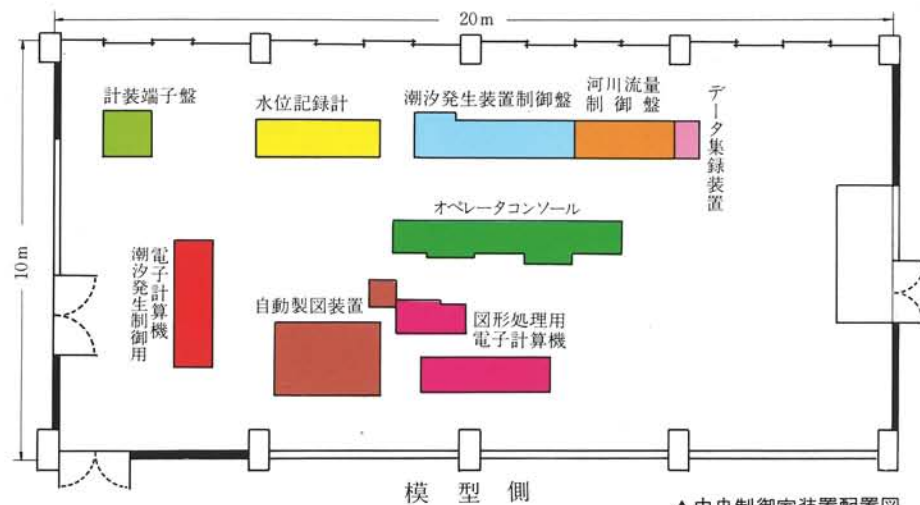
20 m

10 m

計装端子盤

水位記録計

潮汐発生装置制御盤

河川流量制御盤

データ集録装置

オペレータコンソール

電子計算機 潮汐発生制御用

自動製図装置

図形処理用電子計算機

模型側

▲中央制御室装置配置図